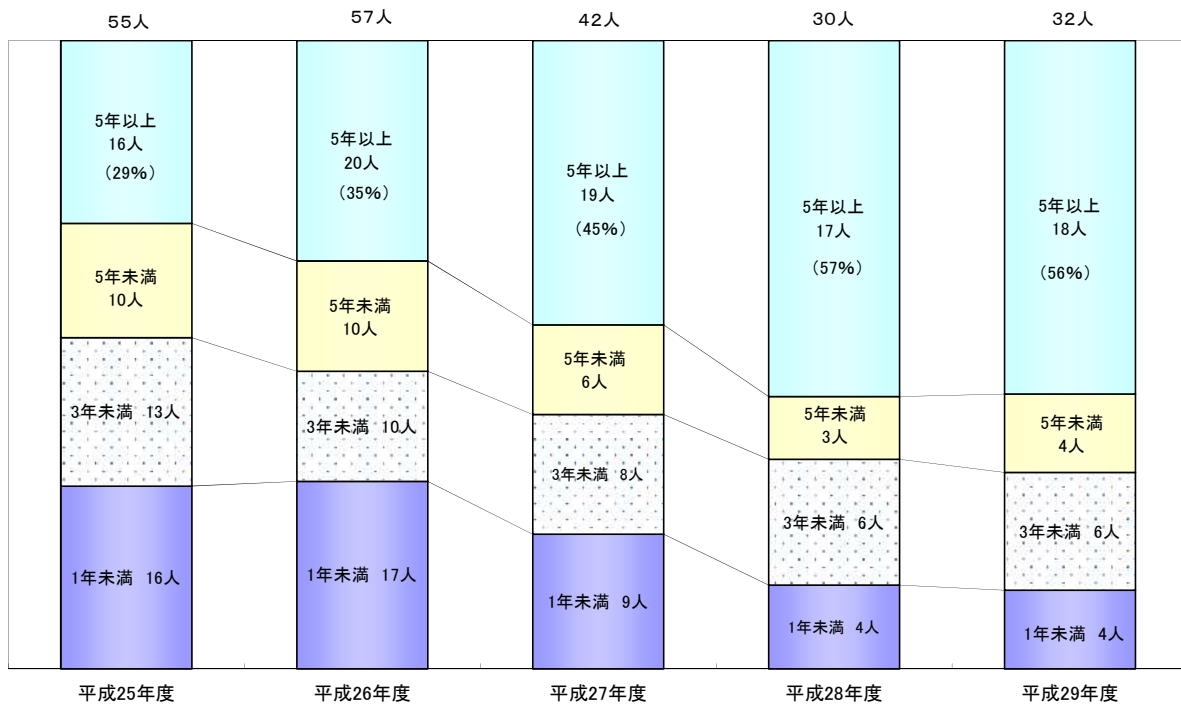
55人
57人
42人
30人
32人

5年以上
16人
（29%）

5年未満
10人

3年未満 13人

1年未満 16人

平成25年度

5年以上
20人
（35%）

5年未満
10人

3年未満 10人

1年未満 17人

平成26年度

5年以上
19人
（45%）

5年未満
6人

3年未満 8人

1年未満 9人

平成27年度

5年以上
17人
（57%）

5年未満
3人

3年未満 6人

1年未満 4人

平成28年度

5年以上
18人
（56%）

5年未満
4人

3年未満 6人

1年未満 4人

平成29年度